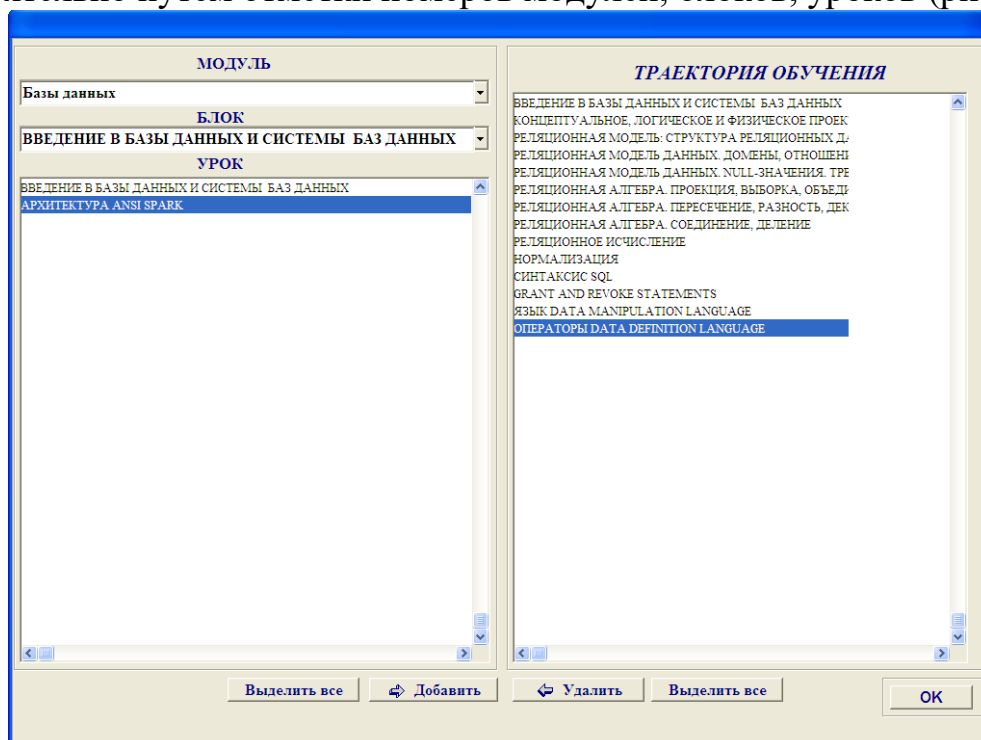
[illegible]

МОДУЛЬ

Базы данных

БЛОК

ВВЕДЕНИЕ В БАЗЫ ДАННЫХ И СИСТЕМЫ БАЗ ДАННЫХ

УРОК

ВВЕДЕНИЕ В БАЗЫ ДАННЫХ И СИСТЕМЫ БАЗ ДАННЫХ
АРХИТЕКТУРА ANSI SPARK

ТРАЕКТОРИЯ ОБУЧЕНИЯ

ВВЕДЕНИЕ В БАЗЫ ДАННЫХ И СИСТЕМЫ БАЗ ДАННЫХ
КОНЦЕПТУАЛЬНОЕ, ЛОГИЧЕСКОЕ И ФИЗИЧЕСКОЕ ПРОЕК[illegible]
РЕЛЯЦИОННАЯ МОДЕЛЬ: СТРУКТУРА РЕЛЯЦИОННЫХ Д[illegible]
РЕЛЯЦИОННАЯ МОДЕЛЬ ДАННЫХ. ДОМЕНЫ, ОТНОШЕН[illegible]
РЕЛЯЦИОННАЯ МОДЕЛЬ ДАННЫХ. NULL-ЗНАЧЕНИЯ. ТР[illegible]
РЕЛЯЦИОННАЯ АЛГЕБРА. ПРОЕКЦИЯ, ВЫБОРКА, ОБЪЕД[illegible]
РЕЛЯЦИОННАЯ АЛГЕБРА. ПЕРЕСЕЧЕНИЕ, РАЗНОСТЬ, ДЕК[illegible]
РЕЛЯЦИОННАЯ АЛГЕБРА. СОЕДИНЕНИЕ, ДЕЛЕНИЕ
РЕЛЯЦИОННОЕ ИСЧИСЛЕНИЕ
НОРМАЛИЗАЦИЯ
СИНТАКСИС SQL
GRANT AND REVOKE STATEMENTS
ЯЗЫК DATA MANIPULATION LANGUAGE
ОПЕРАТОРЫ DATA DEFINITION LANGUAGE

Выделить все
Добавить
Удалить
Выделить все
OK